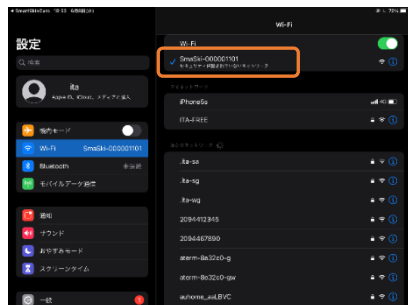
SmartSkiCam 18:53 6月8日(水) 72%

設定

検索

Apple ID、iCloud、メディアと購入

機内モード

Wi-Fi SmaSki-000001101

Bluetooth 未接続

モバイルデータ通信

通知

サウンド

おやすみモード

スクリーンタイム

一般

Wi-Fi

Wi-Fi

SmaSki-000001101

iPhone6s

ITA-FREE

.ita-sa

.ita-sg

.ita-wg

2094412345

2094467890

aterm-8a32c0-g

aterm-8c32c0-gw

auhome_aaLBVC